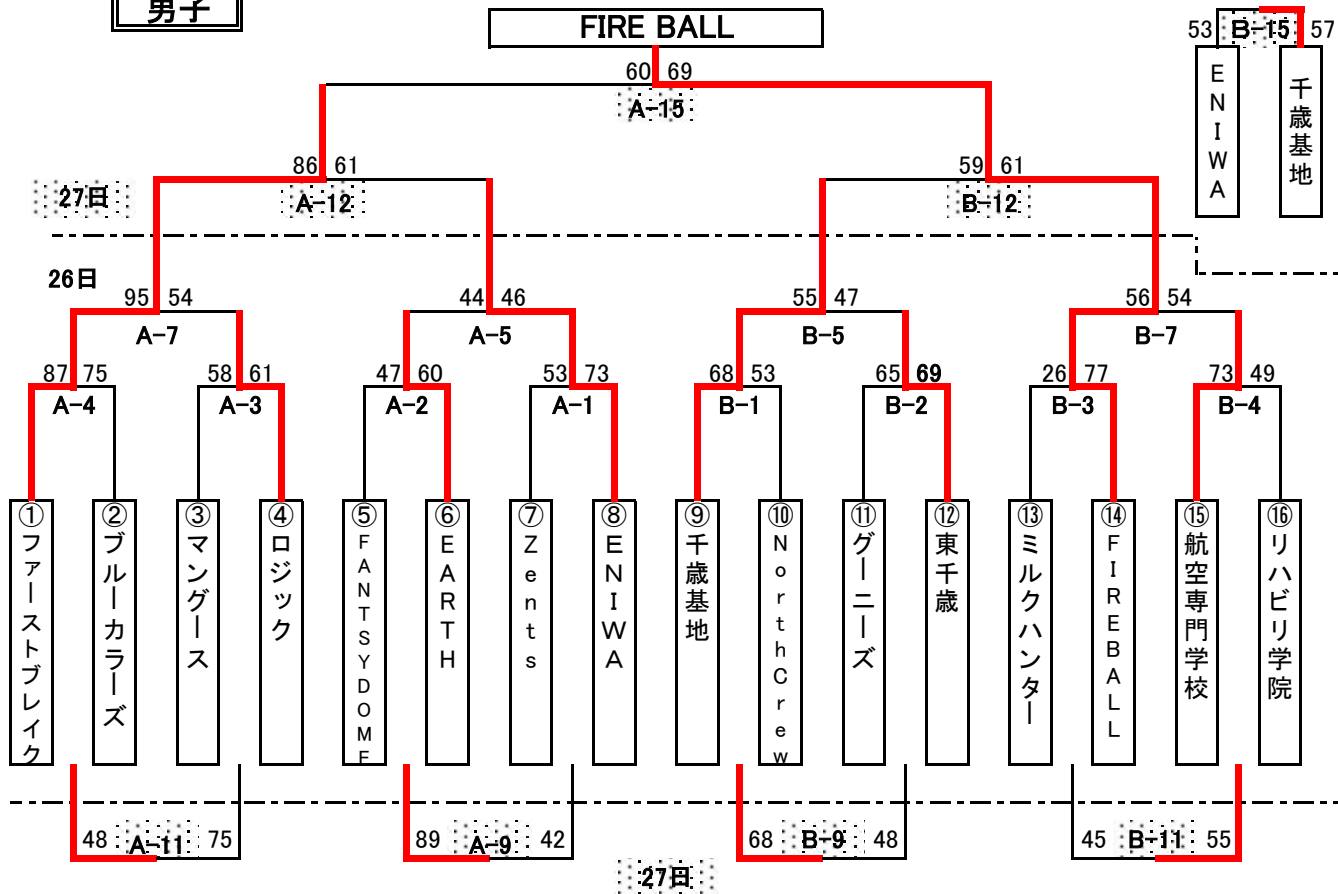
男子

FIRE BALL

60 69
A-15

53 B-15 57
ENIWA
千歳基地

86 61
A-12
27日

59 61
B-12

26日

95 54
A-7

44 46
A-5

55 47
B-5

56 54
B-7

87 75
A-4

58 61
A-3

47 60
A-2

53 73
A-1

68 53
B-1

65 69
B-2

26 77
B-3

73 49
B-4

①ファーストブレイク
②ブルーカラーズ
③マングース
④ロジック
⑤FANTSYDOMF
⑥EARTH
⑦Zents
⑧ENIWA
⑨千歳基地
⑩NorthCrew
⑪グーニーズ
⑫東千歳
⑬ミルクハンター
⑭FIREBALL
⑮航空専門学校
⑯リハビリ学院

48 A-11 75
89 A-9 42
68 B-9 48
45 B-11 55

27日